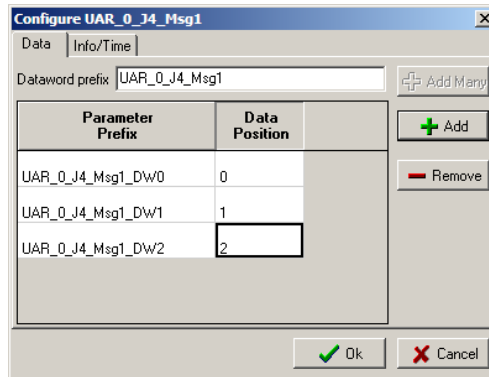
Configure UAR_0_J4_Msg1

×

Data | Info/Time

Dataword prefix UAR_0_J4_Msg1

Add Many

| Parameter Prefix | Data Position |
|---|---|
| UAR_0_J4_Msg1_DW0 | 0 |
| UAR_0_J4_Msg1_DW1 | 1 |
| UAR_0_J4_Msg1_DW2 | 2 |

Add

Remove

Ok

Cancel